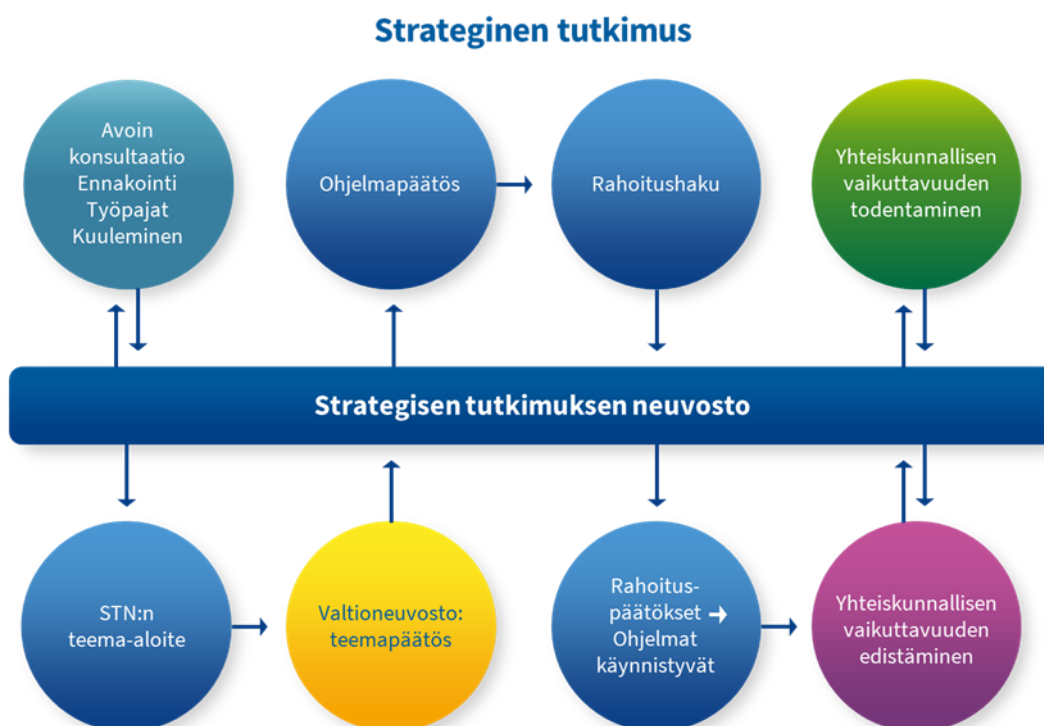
Strateginen tutkimus

Avoin konsultaatio Ennakointi Työpajat Kuuleminen

Ohjelmapäätös

Rahoitushaku

Yhteiskunnallisen vaikuttavuuden todentaminen

Strategisen tutkimuksen neuvosto

STN:n teema-aloite

Valtioneuvosto: teemapäätös

Rahoitus-päätökset → Ohjelmat käynnistyvät

Yhteiskunnallisen vaikuttavuuden edistäminen